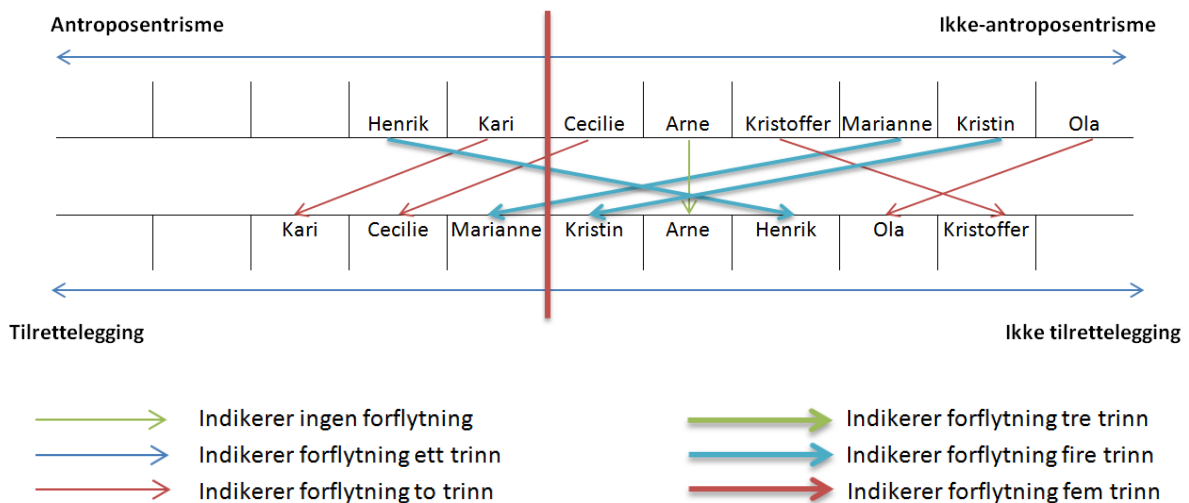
Antroposentrisme

Ikke-antroposentrisme

| | | | Henrik | Kari | Cecilie | Arne | Kristoffer | Marianne | Kristin | Ola |
|---|---|---|---|---|---|---|---|---|---|---|

| | | Kari | Cecilie | Marianne | Kristin | Arne | Henrik | Ola | Kristoffer | |
|---|---|---|---|---|---|---|---|---|---|---|

Tilrettelegging

Ikke tilrettelegging

Indikerer ingen forflytning

Indikerer forflytning ett trinn

Indikerer forflytning to trinn

Indikerer forflytning tre trinn

Indikerer forflytning fire trinn

Indikerer forflytning fem trinn